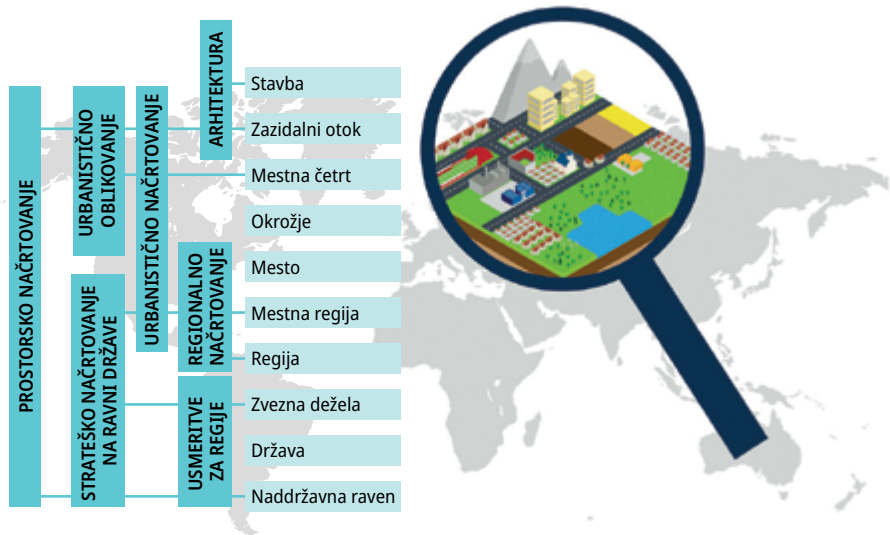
PROSTORSKO NAČRTOVANJE

URBANISTIČNO OBLIKOVANJE

STRATEŠKO NAČRTOVANJE NA RAVNI DRŽAVE

URBANISTIČNO NAČRTOVANJE

ARHITEKTURA

REGIONALNO NAČRTOVANJE

USMERITVE ZA REGIJE

Stavba

Zazidalni otok

Mestna četrt

Okrožje

Mesto

Mestna regija

Regija

Zvezna dežela

Država

Naddržavna raven